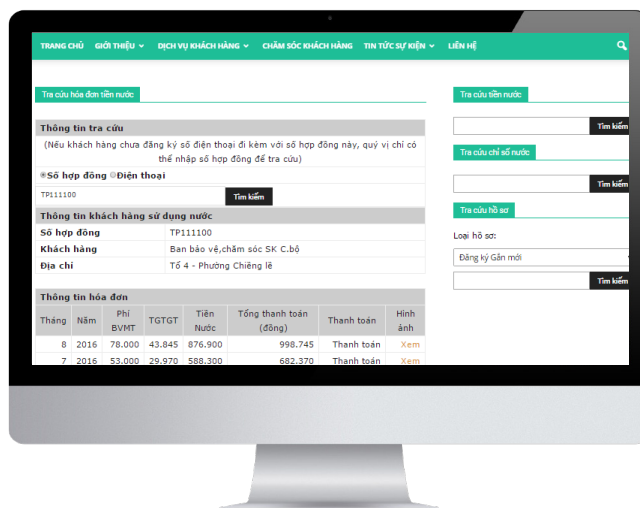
TRANG CHỦ GIỚI THIỆU DỊCH VỤ KHÁCH HÀNG CHĂM SÓC KHÁCH HÀNG TIN TỨC SỰ KIỆN LIÊN HỆ

Tra cứu hóa đơn tiền nước

Thông tin tra cứu

(Nếu khách hàng chưa đăng ký số điện thoại đi kèm với số hợp đồng này, quý vị chỉ có thể nhập số hợp đồng để tra cứu)

Số hợp đồng Điện thoại

TP111100 Tìm kiếm

Thông tin khách hàng sử dụng nước

| Số hợp đồng | TP111100 |
|---|---|
| Khách hàng | Ban bảo vệ,chăm sóc SK C.bộ |
| Địa chỉ | Tổ 4 - Phường Chiềng lê |

Thông tin hóa đơn

| Tháng | Năm | Phí BVMT | TGTGT | Tiền Nước | Tổng thanh toán (đồng) | Thanh toán | Hình ảnh |
|---|---|---|---|---|---|---|---|
| 8 | 2016 | 78.000 | 43.845 | 876.900 | 998.745 | Thanh toán | Xem |
| 7 | 2016 | 53.000 | 29.970 | 588.300 | 682.370 | Thanh toán | Xem |

Tra cứu tiền nước

Tìm kiếm

Tra cứu chỉ số nước

Tìm kiếm

Tra cứu hồ sơ

Loại hồ sơ:

Đăng ký Gắn mới

Tìm kiếm